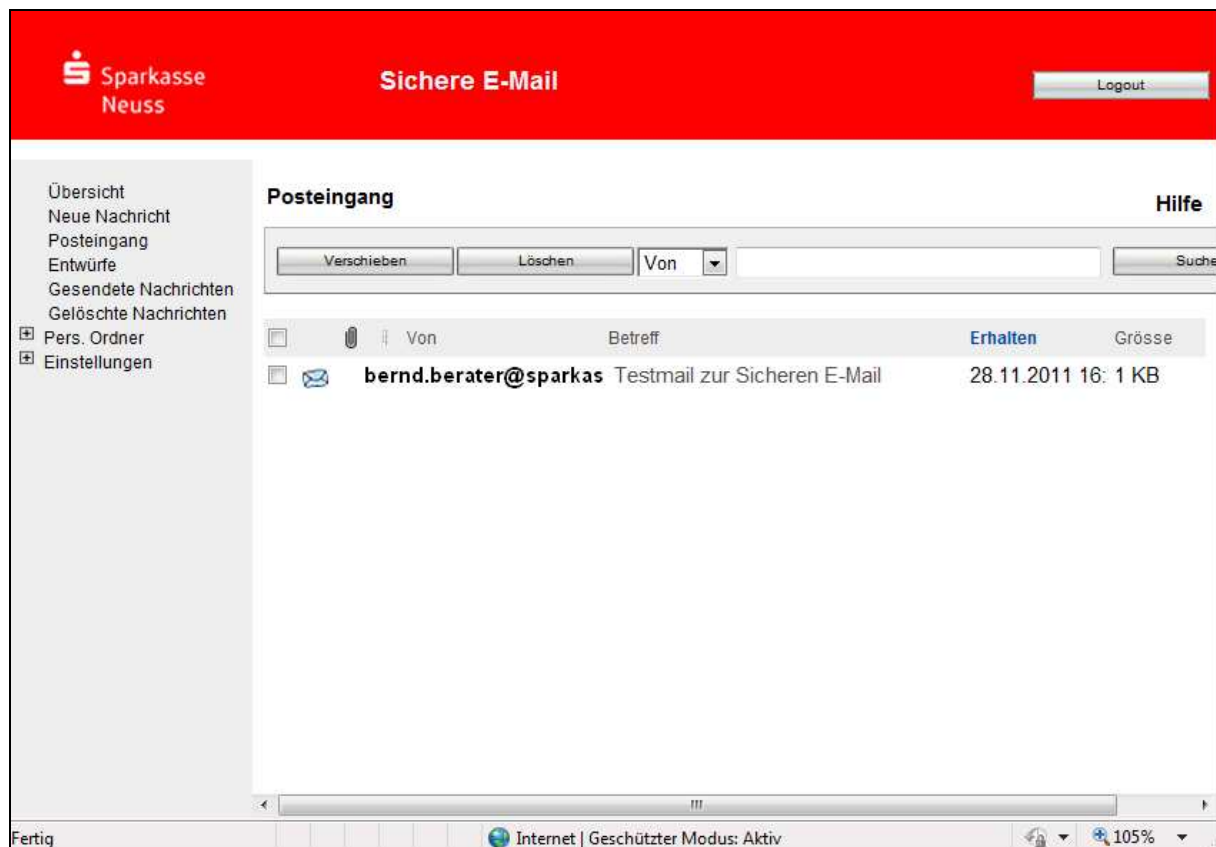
Sparkasse Neuss

Sichere E-Mail

Logout

Übersicht
Neue Nachricht
Posteingang
Entwürfe
Gesendete Nachrichten
Gelöschte Nachrichten
Pers. Ordner
Einstellungen

Posteingang

Hilfe

Verschieben | Löschen | Von | Suche

| | | ! | Von | Betreff | Erhalten | Grösse |
|---|---|---|---|---|---|---|
| | | | bernd.berater@sparkas | Testmail zur Sicheren E-Mail | 28.11.2011 16: | 1 KB |

Fertig

Internet | Geschützter Modus: Aktiv

105%